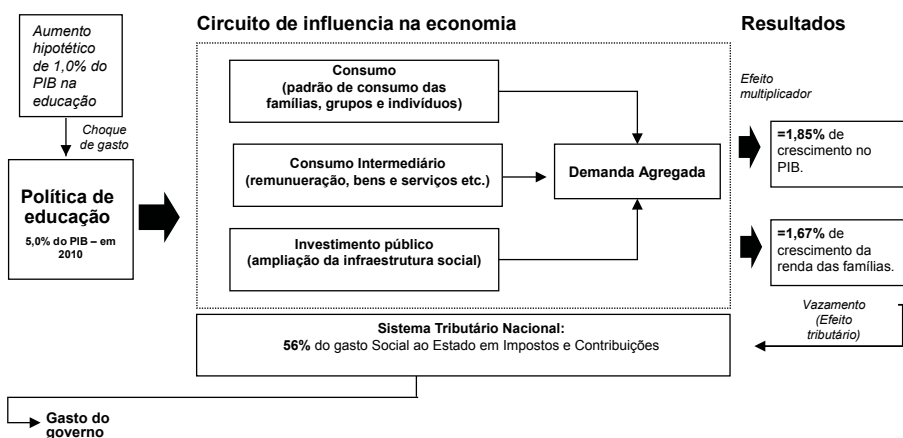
Aumento hipotético de 1,0% do PIB na educação

Choque de gasto

Política de educação
5,0% do PIB – em 2010

Circuito de influencia na economia

Consumo
(padrão de consumo das famílias, grupos e indivíduos)

Consumo Intermediário
(remunueração, bens e serviços etc.)

Investimento público
(ampliação da infraestrutura social)

Demanda Agregada

Resultados

Efeito multiplicador

=1,85% de crescimento no PIB.

=1,67% de crescimento da renda das famílias.

Vazamento
(Efeito tributário)

Sistema Tributário Nacional:
56% do gasto Social ao Estado em Impostos e Contribuições

Gasto do governo